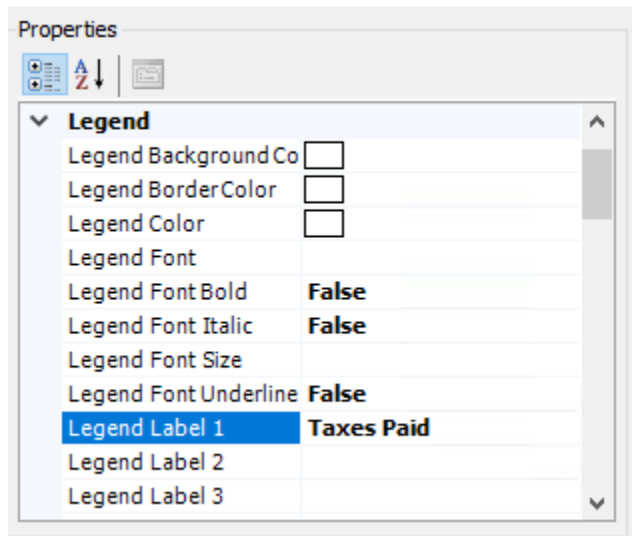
Properties

Legend

| | |
|---|---|
| Legend Background Co | |
| Legend Border Color | |
| Legend Color | |
| Legend Font | |
| Legend Font Bold | False |
| Legend Font Italic | False |
| Legend Font Size | |
| Legend Font Underline | False |
| Legend Label 1 | Taxes Paid |
| Legend Label 2 | |
| Legend Label 3 | |